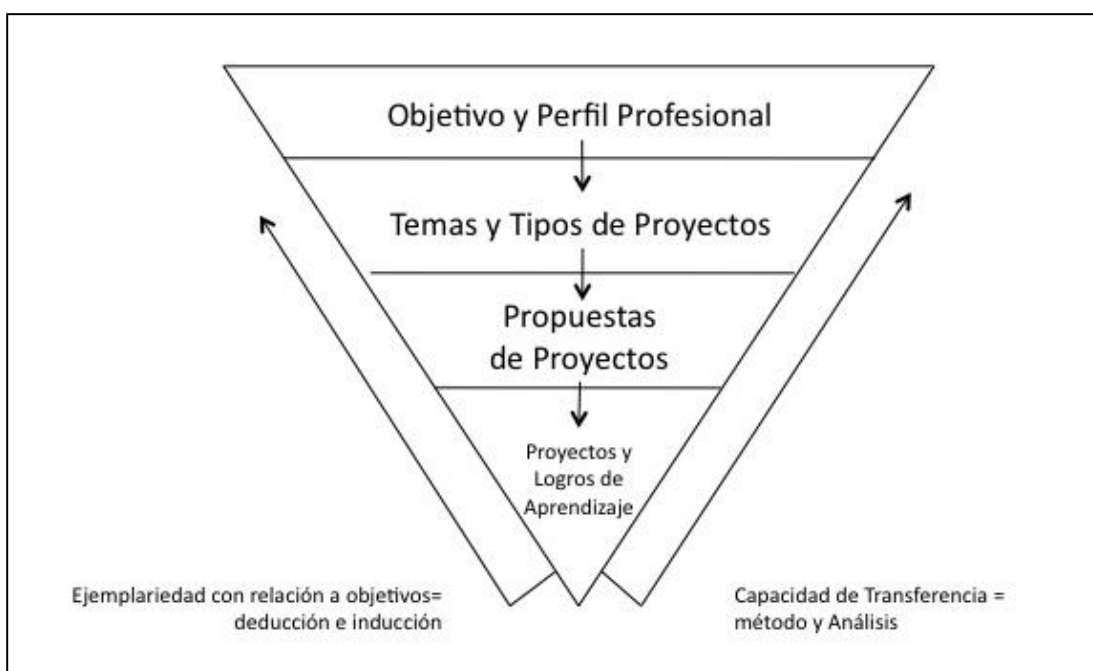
Objetivo y Perfil Profesional

Temas y Tipos de Proyectos

Propuestas de Proyectos

Proyectos y Logros de Aprendizaje

Ejemplariedad con relación a objetivos= deducción e inducción

Capacidad de Transferencia = método y Análisis